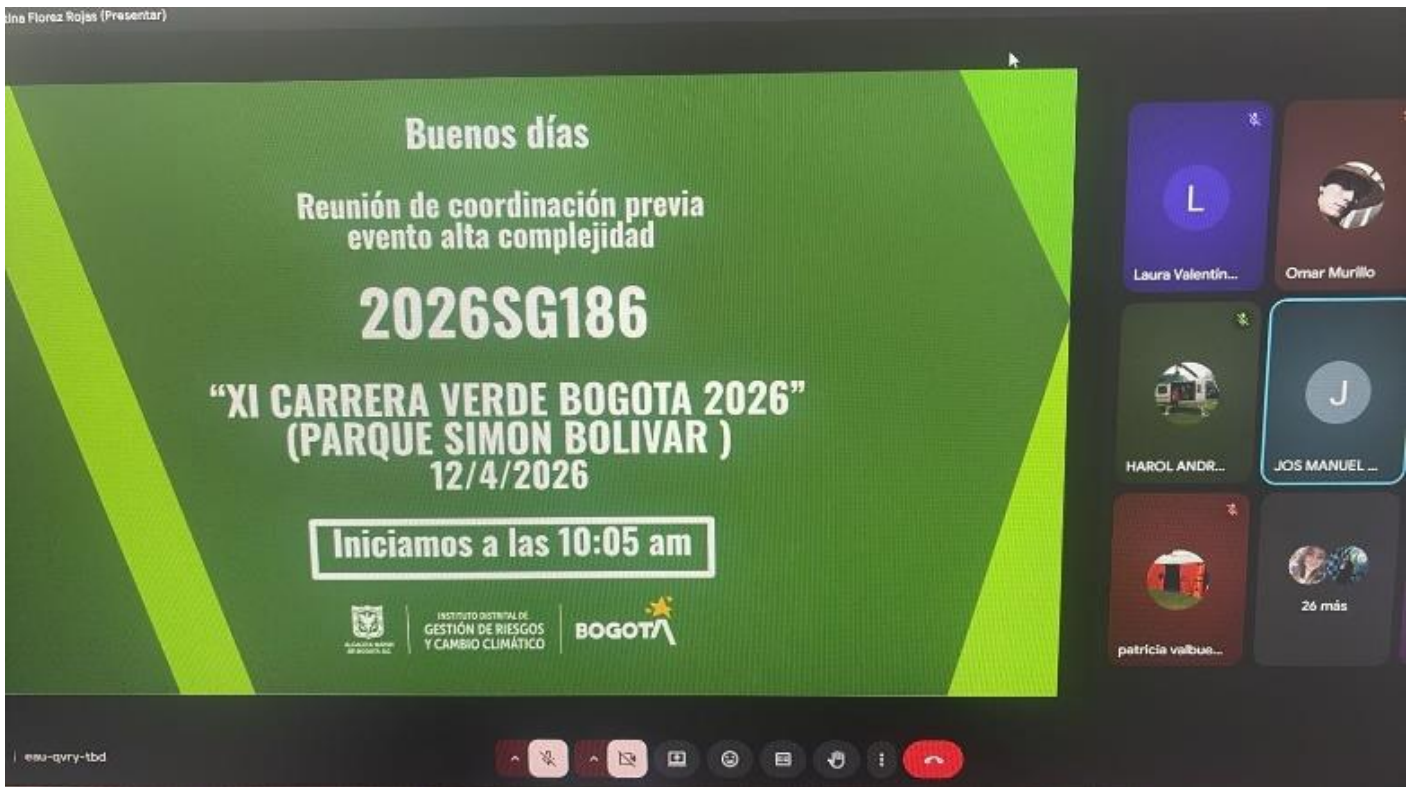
tina Florez Rojas (Presentar)

Buenos días

Reunión de coordinación previa evento alta complejidad

2026SG186

"XI CARRERA VERDE BOGOTA 2026" (PARQUE SIMON BOLIVAR ) 12/4/2026

Iniciamos a las 10:05 am

ALCALDÍA MAYOR DE BOGOTÁ D.C.

INSTITUTO DISTRITAL DE GESTIÓN DE RIESGOS Y CAMBIO CLIMÁTICO

BOGOTA

L

Laura Valentín...

Omar Murillo

HAROL ANDR...

J

JOS MANUEL ...

patricia valbue...

26 más

eau-qvry-tbd